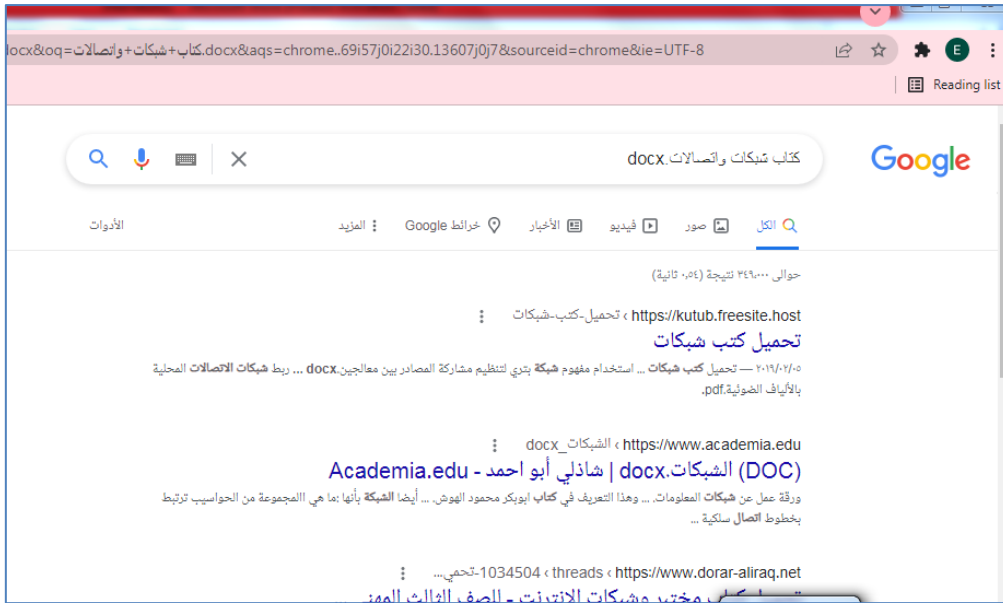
docx&oq=كتاب+شبكات+واتصالات.docx&aqs=chrome..69i57j0i22i30.13607j0j7&sourceid=chrome&ie=UTF-8

E

Reading list

Google

كتاب شبكات واتصالات.docx

الكل صور فيديو الأخبار خرائط Google المزيد

الأدوات

حوالي ٣٤٩،٠٠٠ نتيجة (٠،٥٤ ثانية)

https://kutub.freesite.host › تحميل-كتب-شبكات

تحميل كتب شبكات

٢٠١٩/٠٢/٠٥ — تحميل كتب شبكات ... استخدام مفهوم شبكة بتري لتنظيم مشاركة المصادر بين معالجين.docx ... ربط شبكات الاتصالات المحلية بالألياف الضوئية.pdf.

https://www.academia.edu › الشبكات_docx

(DOC) الشبكات.docx | شاذلي أبو احمد - Academia.edu

ورقة عمل عن شبكات المعلومات. ... وهذا التعريف في كتاب ابوبكر محمود الهوش. ... أيضا الشبكة بأنها :ما هي المجموعة من الحواسيب ترتبط بخطوط اتصال سلكية ...

https://www.dorar-aliraq.net › threads › 1034504-تحمي...

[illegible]